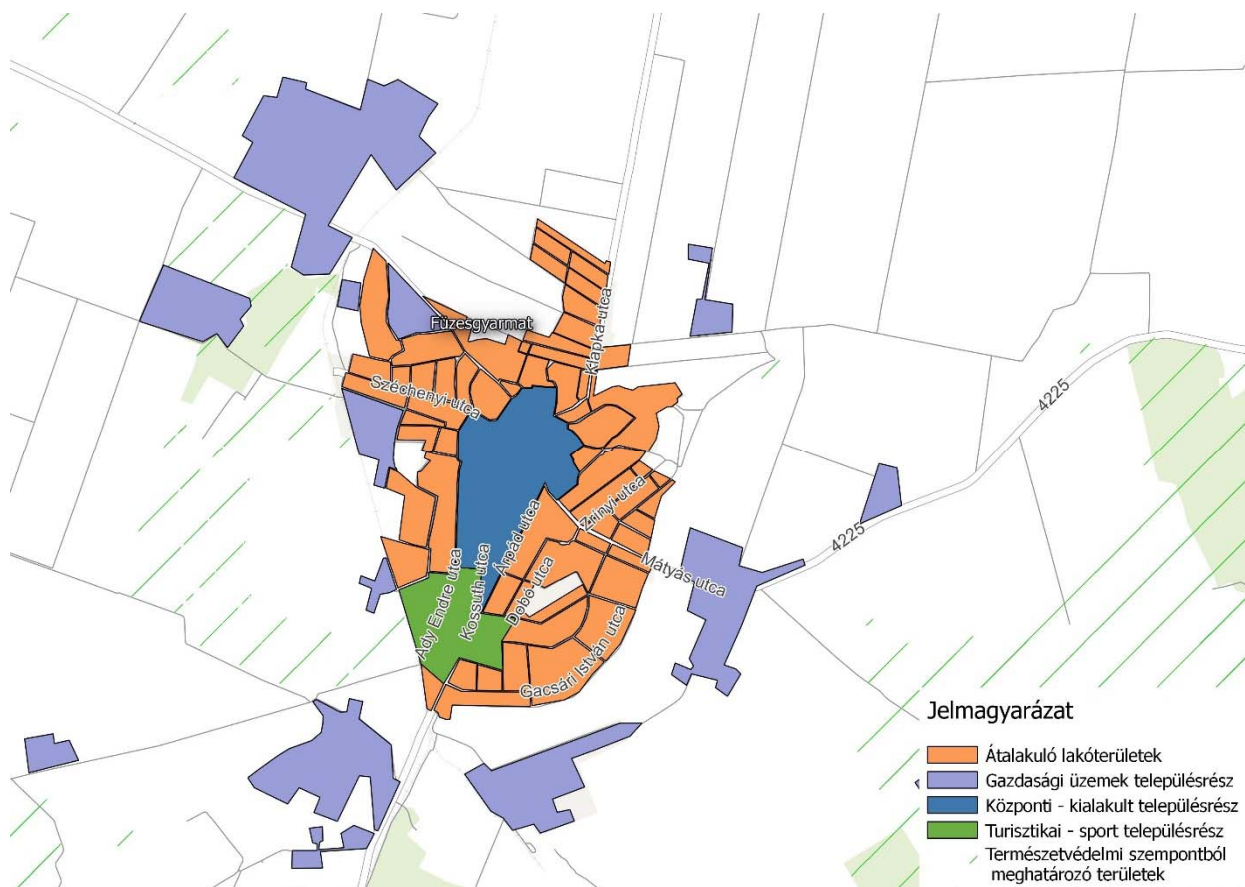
Füzesgyarmat

Klapka-utca

Széchenyi-utca

4225

Zrínyi-utca

Árpád utca

Ady Endre utca

Kossuth utca

Dobó utca

Mátyás-utca

4225

Gacsári István utca

Jelmagyarázat

Átalakuló lakóterületek

Gazdasági üzemek településrész

Központi - kialakult településrész

Turisztikai - sport településrész

Természetvédelmi szempontból meghatározó területek